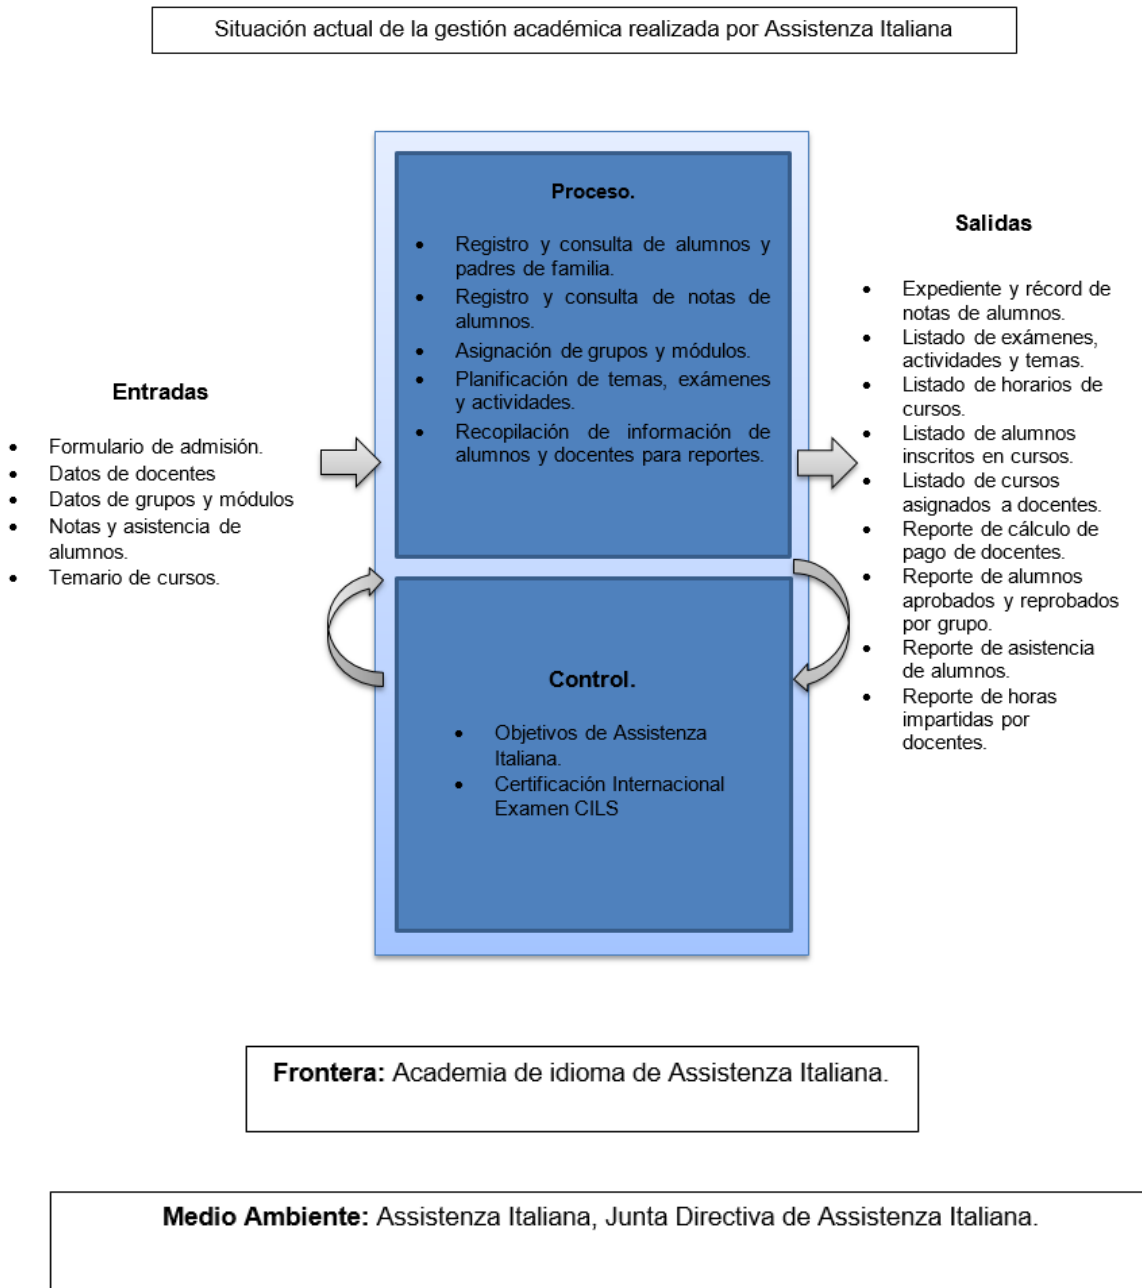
Situación actual de la gestión académica realizada por Assistenza Italiana

Entradas

- Formulario de admisión.
- Datos de docentes
- Datos de grupos y módulos
- Notas y asistencia de alumnos.
- Temario de cursos.

Proceso.

- Registro y consulta de alumnos y padres de familia.
- Registro y consulta de notas de alumnos.
- Asignación de grupos y módulos.
- Planificación de temas, exámenes y actividades.
- Recopilación de información de alumnos y docentes para reportes.

Control.

- Objetivos de Assistenza Italiana.
- Certificación Internacional Examen CILS

Salidas

- Expediente y récord de notas de alumnos.
- Listado de exámenes, actividades y temas.
- Listado de horarios de cursos.
- Listado de alumnos inscritos en cursos.
- Listado de cursos asignados a docentes.
- Reporte de cálculo de pago de docentes.
- Reporte de alumnos aprobados y reprobados por grupo.
- Reporte de asistencia de alumnos.
- Reporte de horas impartidas por docentes.

**Frontera:** Academia de idioma de Assistenza Italiana.

**Medio Ambiente:** Assistenza Italiana, Junta Directiva de Assistenza Italiana.